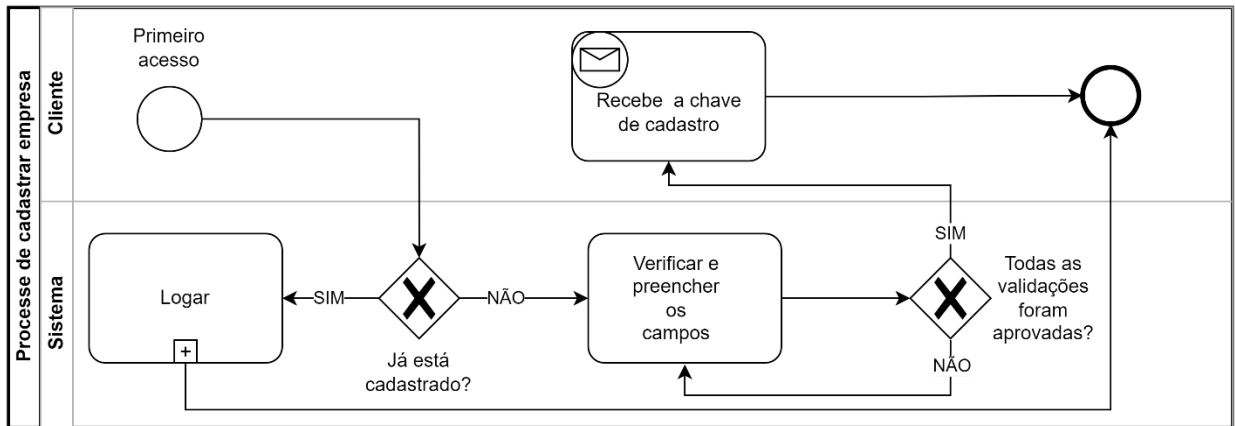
Processe de cadastrar empresa

Cliente

Primeiro acesso

Recebe a chave de cadastro

Sistema

Logar

+

SIM

Já está cadastrado?

NÃO

Verificar e preencher os campos

SIM

Todas as validações foram aprovadas?

NÃO